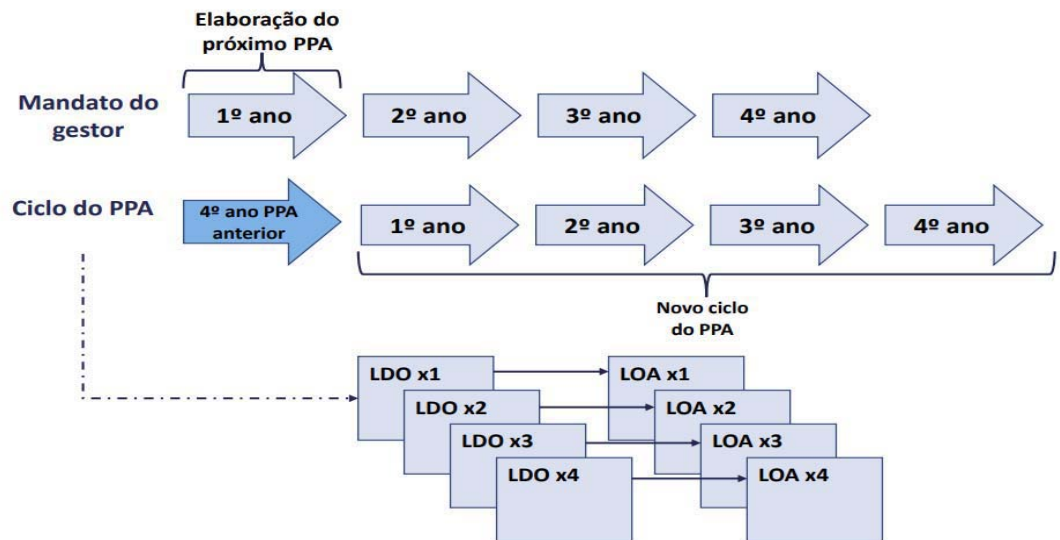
Elaboração do próximo PPA

Mandato do gestor

1º ano

2º ano

3º ano

4º ano

Ciclo do PPA

4º ano PPA anterior

1º ano

2º ano

3º ano

4º ano

Novo ciclo do PPA

LDO x1

LDO x2

LDO x3

LDO x4

LOA x1

LOA x2

LOA x3

LOA x4